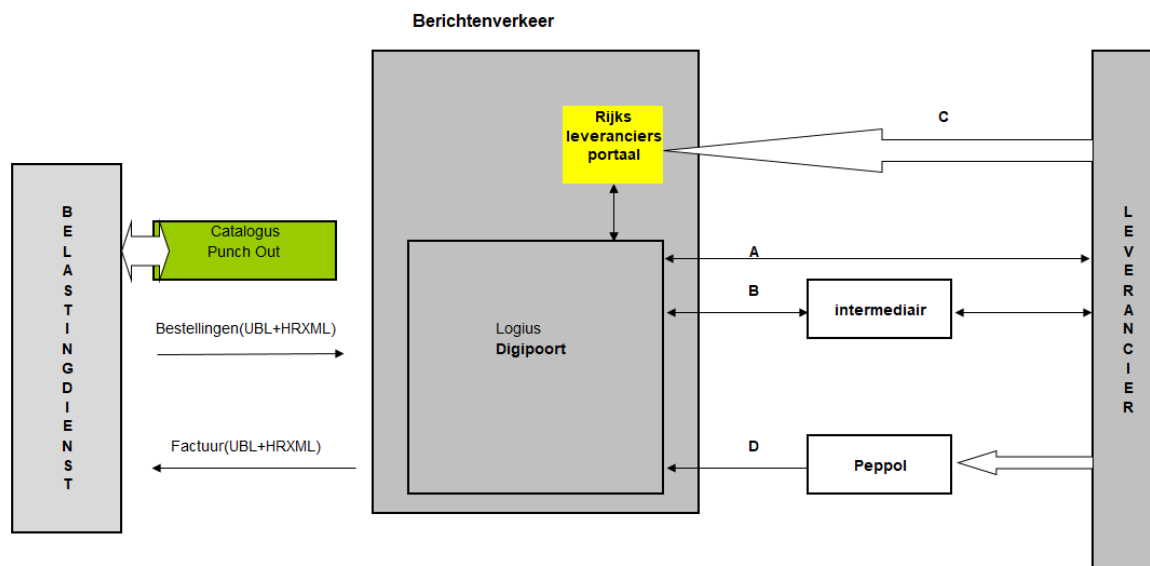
Berichtenverkeer

B
E
L
A
S
T
I
N
G
D
I
E
N
S
T

Catalogus
Punch Out

Bestellingen(UBL+HRXML)

Factuur(UBL+HRXML)

Rijks
leveranciers
portaal

Logius
Digipoort

C

A

B

intermediair

D

Peppol

L
E
V
E
R
A
N
C
I
E
R